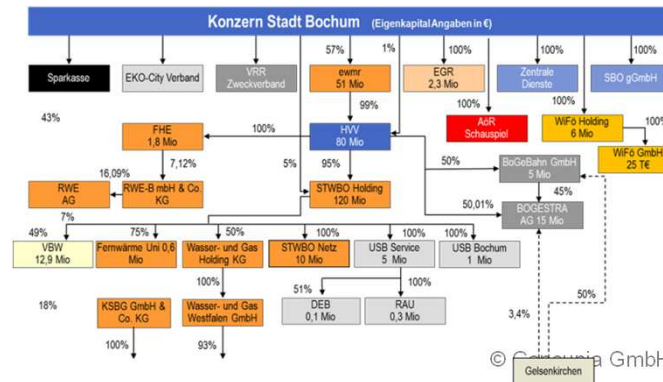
Konzern Stadt Bochum (Eigenkapital Angaben in €)

57%
1%
100%
100%
100%

Sparkasse
EKO-City Verband
VRR Zweckverband
ewmr 51 Mio
EGR 2,3 Mio
Zentrale Dienste
SBO gGmbH

43%
99%
100%
100%
100%

FHE 1,8 Mio
100%
HVV 80 Mio
AöR Schauspiel
WiFo Holding 6 Mio
WiFö GmbH 25 T€

7,12%
5%
95%
50%

16,09%
RWE AG
RWE-B mbH & Co. KG
STWBO Holding 120 Mio
BoGeBahn GmbH 5 Mio
45%

7%
50,01%
BOGESTRA AG 15 Mio

49%
75%
50%
100%
100%
100%

VBW 12,9 Mio
Fernwärme Uni 0,6 Mio
Wasser- und Gas Holding KG
STWBO Netz 10 Mio
USB Service 5 Mio
USB Bochum 1 Mio

100%
51%
100%

18%
KSBG GmbH & Co. KG
Wasser- und Gas Westfalen GmbH
DEB 0,1 Mio
RAU 0,3 Mio
50%
3,4%

100%
93%

Gelsenkirchen

© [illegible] GmbH